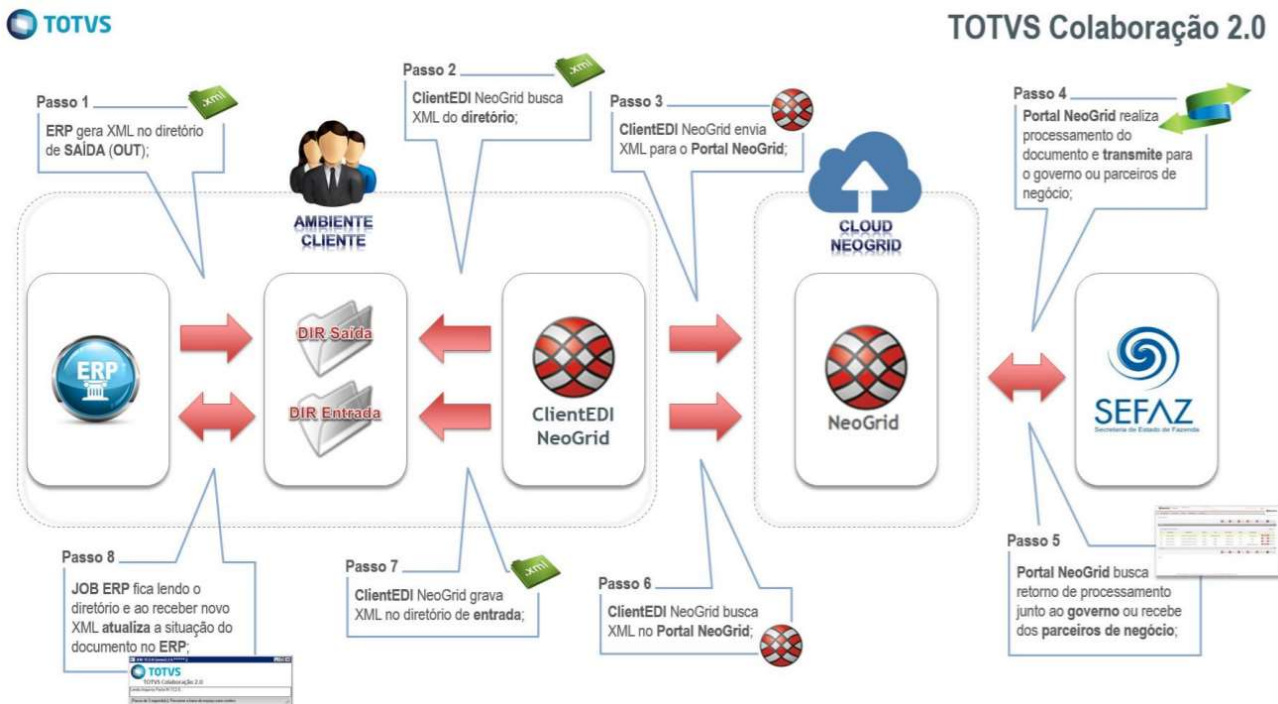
TOTVS

TOTVS Colaboração 2.0

Passo 1
.xml
ERP gera XML no diretório de SAÍDA (OUT);

Passo 2
.xml
ClientEDI NeoGrid busca XML do diretório;

Passo 3
ClientEDI NeoGrid envia XML para o Portal NeoGrid;

Passo 4
Portal NeoGrid realiza processamento do documento e transmite para o governo ou parceiros de negócio;

AMBIENTE CLIENTE

CLOUD NEOGRID

ERP

DIR Saída

DIR Entrada

ClientEDI NeoGrid

NeoGrid

SEFAZ
Secretaria de Estado de Fazenda

Passo 8
JOB ERP fica lendo o diretório e ao receber novo XML atualiza a situação do documento no ERP;

TOTVS
TOTVS Colaboração 2.0

Passo 7
.xml
ClientEDI NeoGrid grava XML no diretório de entrada;

Passo 6
ClientEDI NeoGrid busca XML no Portal NeoGrid;

Passo 5
Portal NeoGrid busca retorno de processamento junto ao governo ou recebe dos parceiros de negócio;